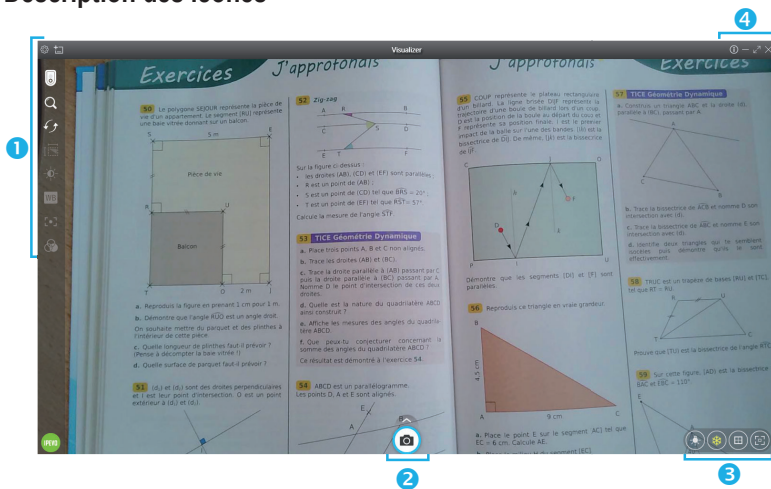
Description des icônes

Visualizer

❶ ❷ ❸ ❹

Exercices J'approfondis

50 Le polygone SEJOUR représente la pièce de vie d'un appartement. Le segment [RU] représente une baie vitrée donnant sur un balcon.

S 5 m E
Pièce de vie
R U
Balcon
T O 2 m J

a. Reproduis la figure en prenant 1 cm pour 1 m.
b. Démontre que l'angle $\widehat{RUO}$ est un angle droit.
On souhaite mettre du parquet et des plinthes à l'intérieur de cette pièce.
c. Quelle longueur de plinthes faut-il prévoir ? (Pense à décompter la baie vitrée !)
d. Quelle surface de parquet faut-il prévoir ?

51 (d₁) et (d₂) sont des droites perpendiculaires et I est leur point d'intersection. O est un point extérieur à (d₁) et (d₂).

52 Zig-zag
Sur la figure ci-dessus :
• les droites (AB), (CD) et (EF) sont parallèles ;
• R est un point de (AB) ;
• S est un point de (CD) tel que $\widehat{BRS}$ = 20° ;
• T est un point de (EF) tel que $\widehat{RST}$ = 57°.
Calcule la mesure de l'angle $\widehat{STF}$.

53 TICE Géométrie Dynamique
a. Place trois points A, B et C non alignés.
b. Trace les droites (AB) et (BC).
c. Trace la droite parallèle à (AB) passant par C puis la droite parallèle à (BC) passant par A. Nomme D le point d'intersection de ces deux droites.
d. Quelle est la nature du quadrilatère ABCD ainsi construit ?
e. Affiche les mesures des angles du quadrilatère ABCD.
f. Que peux-tu conjecturer concernant la somme des angles du quadrilatère ABCD ?
Ce résultat est démontré à l'exercice 54.

54 ABCD est un parallélogramme. Les points D, A et E sont alignés.

55 COUP représente le plateau rectangulaire d'un billard. La ligne brisée DIJF représente la trajectoire d'une boule de billard lors d'un coup. D est la position de la boule au départ du coup et F représente sa position finale. I est le point d'impact de la balle sur l'une des bandes. (Ik) est la bissectrice de $\widehat{DIJ}$. De même, (Jl) est la bissectrice de $\widehat{IJF}$.

Démontre que les segments [DI] et [JF] sont parallèles.

56 Reproduis ce triangle en vraie grandeur.
B
4,5 cm
A 9 cm C
a. Place le point E sur le segment [AC] tel que EC = 6 cm. Calcule AE.

57 TICE Géométrie Dynamique
a. Construis un triangle ABC et la droite (d) parallèle à (BC) passant par A.
b. Trace la bissectrice de $\widehat{ACB}$ et nomme D son intersection avec (d).
c. Trace la bissectrice de $\widehat{ABC}$ et nomme E son intersection avec (d).
d. Identifie deux triangles qui te semblent isocèles puis démontre qu'ils le sont effectivement.

58 TRUC est un trapèze de bases [RU] et [TC] tel que RT = RU.
Prouve que [TU) est la bissectrice de l'angle $\widehat{RTC}$.

59 Sur cette figure, (AD) est la bissectrice de BAC et EBC = 118°.